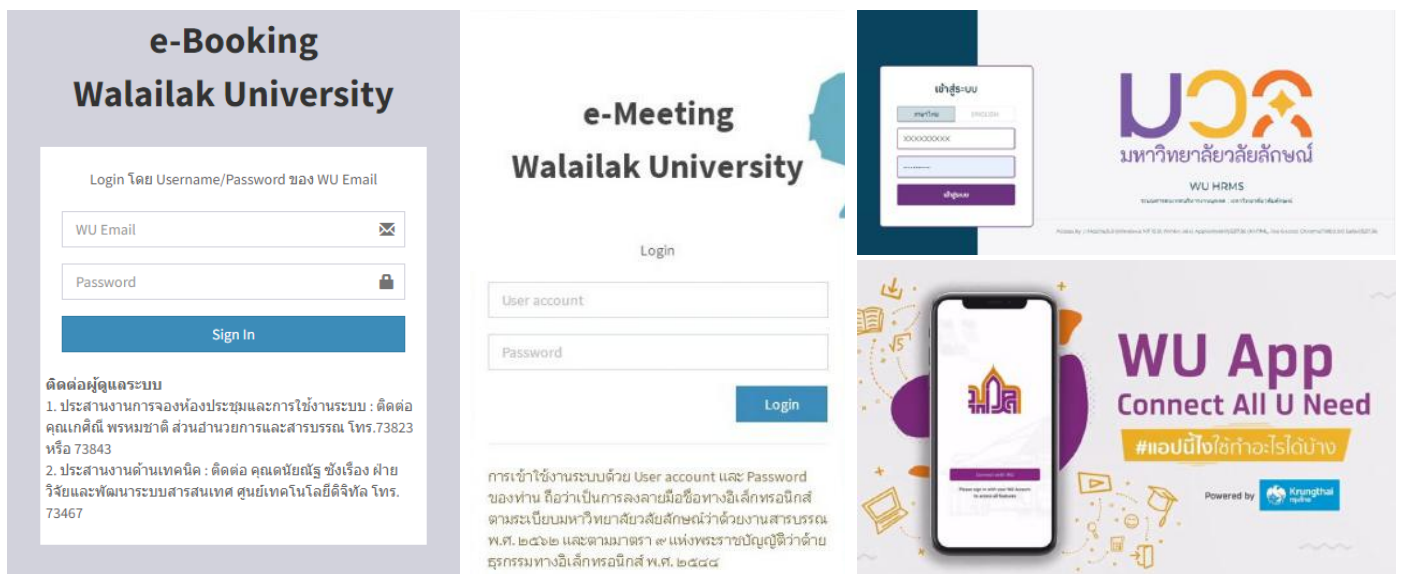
e-Booking
Walailak University

Login โดย Username/Password ของ WU Email

WU Email

Password

Sign In

ติดต่อผู้ดูแลระบบ
1. ประสานงานการจองห้องประชุมและการใช้งานระบบ : ติดต่อ คุณเกศิณี พรหมชาติ ส่วนอำนวยการและสารบรรณ โทร.73823 หรือ 73843
2. ประสานงานด้านเทคนิค : ติดต่อ คุณนัยณัฐ ซังเรือง ฝ่ายวิจัยและพัฒนาระบบสารสนเทศ ศูนย์เทคโนโลยีดิจิทัล โทร. 73467

e-Meeting
Walailak University

Login

User account

Password

Login

การเข้าใช้งานระบบด้วย User account และ Password ของท่าน ถือว่าเป็นการลงลายมือชื่อทางอิเล็กทรอนิกส์ ตามระเบียบมหาวิทยาลัยวลัยลักษณ์ว่าด้วยงานสารบรรณ พ.ศ. ๒๕๖๒ และตามมาตรา ๙ แห่งพระราชบัญญัติว่าด้วยธุรกรรมทางอิเล็กทรอนิกส์ พ.ศ. ๒๕๔๔

เข้าสู่ระบบ
ภาษาไทย ENGLISH
XXXXXXXXX
เข้าสู่ระบบ

มหาวิทยาลัยวลัยลักษณ์
WU HRMS
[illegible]

WU App
Connect All U Need
#แอปนี้ใช้ทำอะไรได้บ้าง
Powered by Krungthai
Connect with WU
Please sign in with your WU Account to access all features